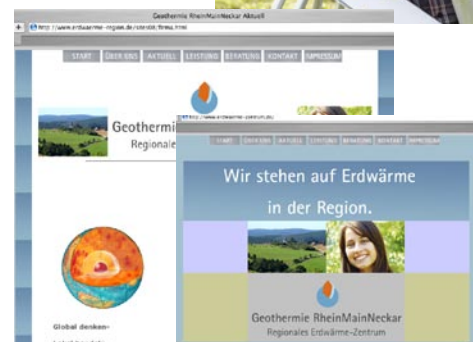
Geothermie RheinMainNeckar Aktuell

http://www.erdwaerme-region.de/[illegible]

START ÜBER UNS AKTUELL LEISTUNG BERATUNG KONTAKT IMPRESSUM

Geothermie
Regionales

Global denken-

http://www.erdwaerme-zentrum.de/

START ÜBER UNS AKTUELL LEISTUNG BERATUNG KONTAKT IMPRESSUM

Wir stehen auf Erdwärme in der Region.

Geothermie RheinMainNeckar
Regionales Erdwärme-Zentrum